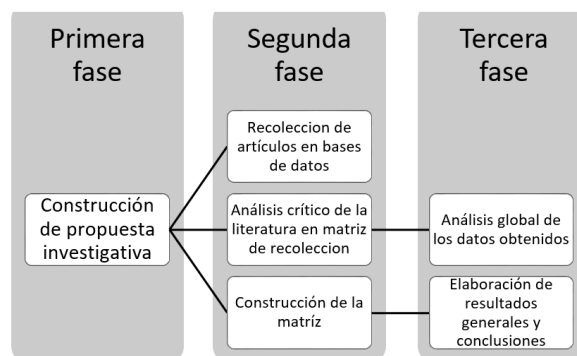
Primera fase

Construcción de propuesta investigativa

Segunda fase

Recoleccion de artículos en bases de datos

Análisis crítico de la literatura en matriz de recoleccion

Construcción de la matríz

Tercera fase

Análisis global de los datos obtenidos

Elaboración de resultados generales y conclusiones